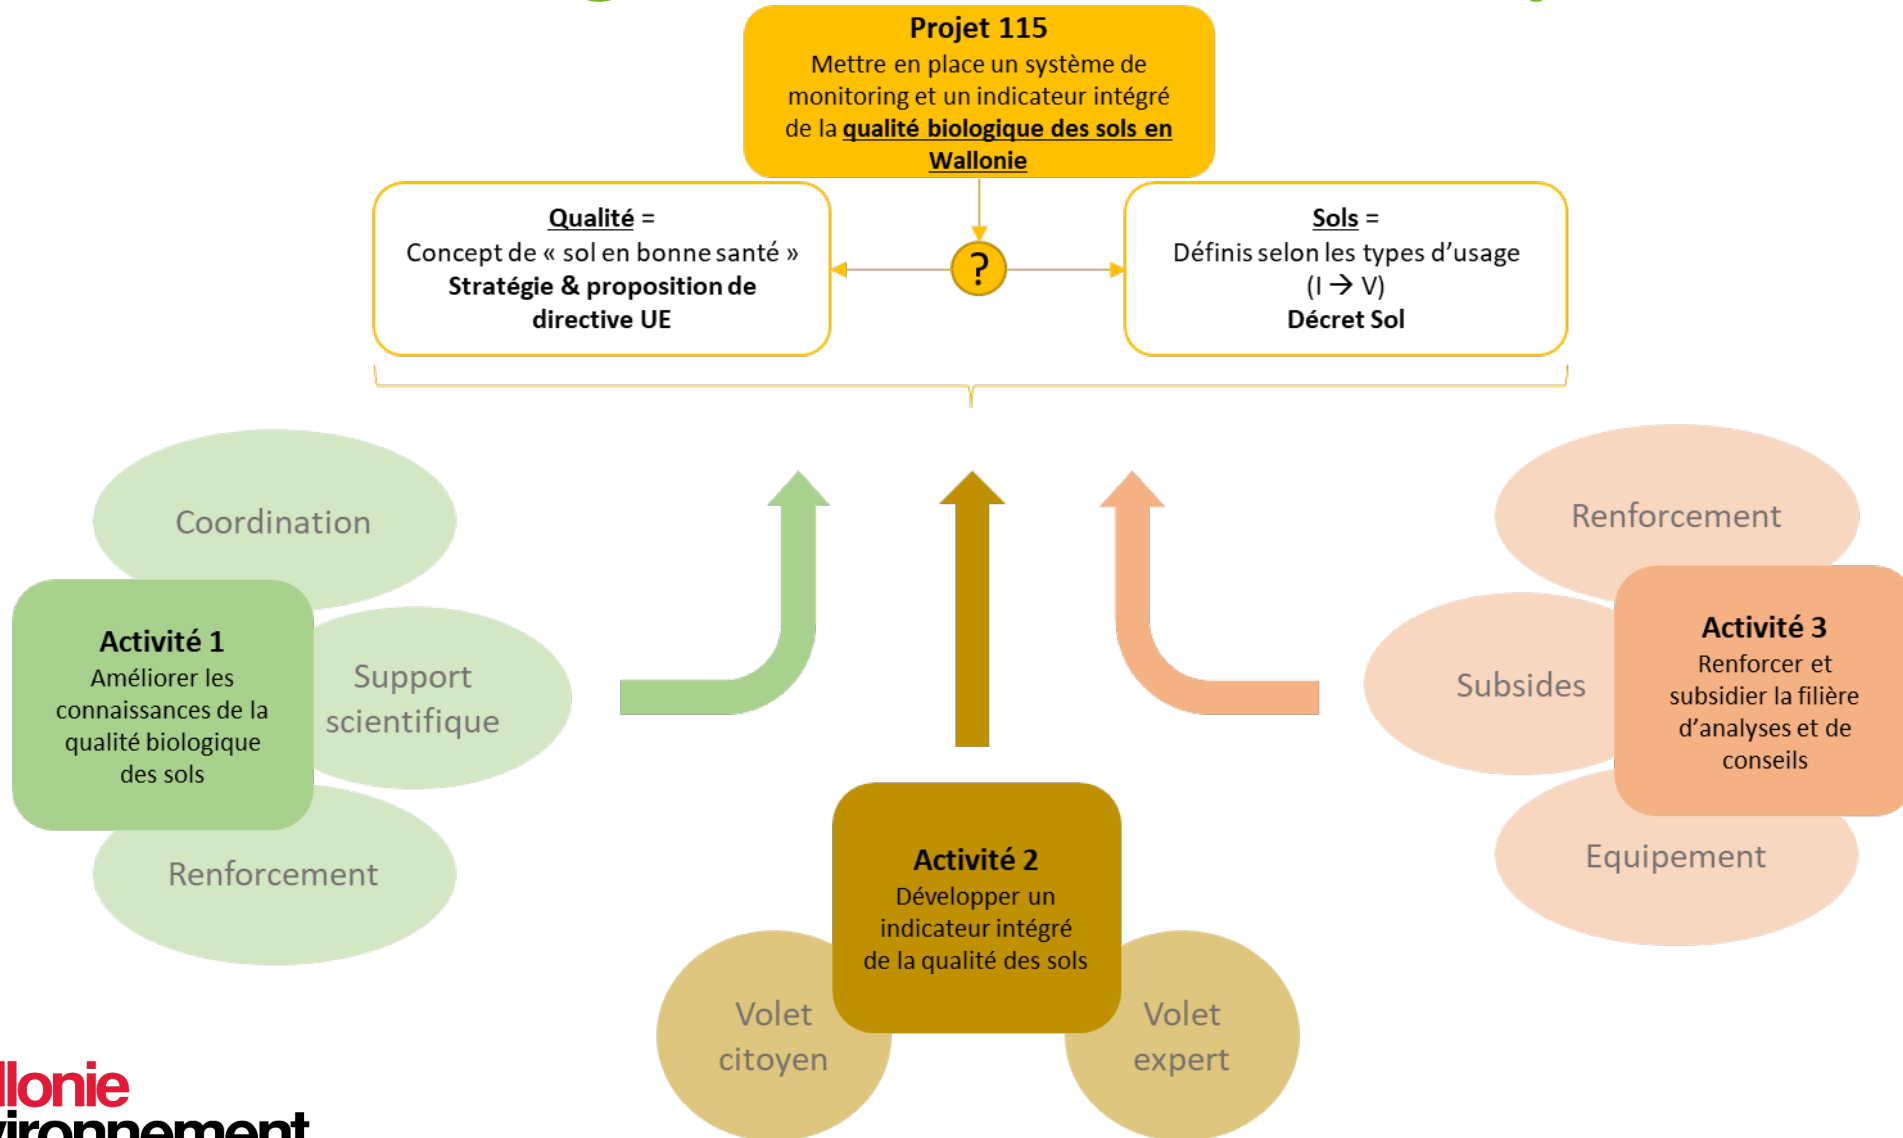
Projet 115
Mettre en place un système de monitoring et un indicateur intégré de la qualité biologique des sols en Wallonie

Qualité =
Concept de « sol en bonne santé »
Stratégie & proposition de directive UE

?

Sols =
Définis selon les types d'usage (I → V)
Décret Sol

Coordination

Activité 1
Améliorer les connaissances de la qualité biologique des sols

Support scientifique

Renforcement

Renforcement

Subsides

Activité 3
Renforcer et subsidier la filière d'analyses et de conseils

Equipement

Activité 2
Développer un indicateur intégré de la qualité des sols

Volet citoyen

Volet expert

llonie
vironnement